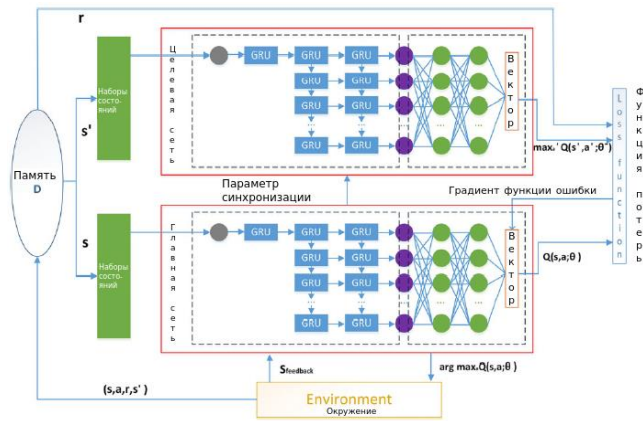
r

Память
D

s'

s

Наборы состояний

Наборы состояний

Целевая сеть

GRU GRU GRU
GRU GRU
GRU GRU
GRU GRU

Вектор

$\max_{a'} Q(s',a';\theta^-)$

Loss function

Ф
у
н
к
ц
и
я

п
о
т
е
р
ь

Параметр синхронизации

Градиент функции ошибки

Главная сеть

GRU GRU GRU
GRU GRU
GRU GRU
GRU GRU

Вектор

$Q(s,a;\theta)$

$\arg\max_a Q(s,a;\theta)$

$S_{feedback}$

(s,a,r,s')

Environment
Окружение